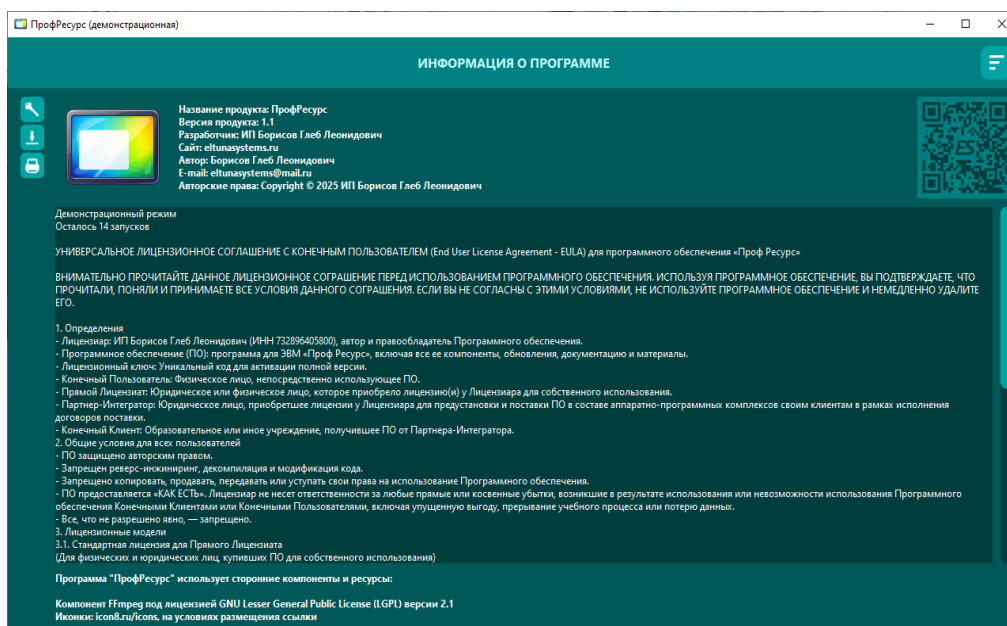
ПрофРесурс (демонстрационная)

ИНФОРМАЦИЯ О ПРОГРАММЕ

Название продукта: ПрофРесурс
Версия продукта: 1.1
Разработчик: ИП Борисов Глеб Леонидович
Сайт: eltunasystems.ru
Автор: Борисов Глеб Леонидович
E-mail: eltunasystems@mail.ru
Авторские права: Copyright © 2025 ИП Борисов Глеб Леонидович

Демонстрационный режим
Осталось 14 запусков

УНИВЕРСАЛЬНОЕ ЛИЦЕНЗИОННОЕ СОГЛАШЕНИЕ С КОНЕЧНЫМ ПОЛЬЗОВАТЕЛЕМ (End User License Agreement - EULA) для программного обеспечения «Проф Ресурс»

ВНИМАТЕЛЬНО ПРОЧИТАЙТЕ ДАННОЕ ЛИЦЕНЗИОННОЕ СОГРАШЕНИЕ ПЕРЕД ИСПОЛЬЗОВАНИЕМ ПРОГРАММНОГО ОБЕСПЕЧЕНИЯ. ИСПОЛЬЗУЯ ПРОГРАММНОЕ ОБЕСПЕЧЕНИЕ, ВЫ ПОДТВЕРЖДАЕТЕ, ЧТО ПРОЧИТАЛИ, ПОНЯЛИ И ПРИНИМАЕТЕ ВСЕ УСЛОВИЯ ДАННОГО СОГРАШЕНИЯ. ЕСЛИ ВЫ НЕ СОГЛАСНЫ С ЭТИМИ УСЛОВИЯМИ, НЕ ИСПОЛЬЗУЙТЕ ПРОГРАММНОЕ ОБЕСПЕЧЕНИЕ И НЕМЕДЛЕННО УДАЛИТЕ ЕГО.

1. Определения
- Лицензиар: ИП Борисов Глеб Леонидович (ИНН 732896405800), автор и правообладатель Программного обеспечения.
- Программное обеспечение (ПО): программа для ЭВМ «Проф Ресурс», включая все ее компоненты, обновления, документацию и материалы.
- Лицензионный ключ: Уникальный код для активации полной версии.
- Конечный Пользователь: Физическое лицо, непосредственно использующее ПО.
- Прямой Лицензиат: Юридическое или физическое лицо, которое приобрело лицензию(и) у Лицензиара для собственного использования.
- Партнер-Интегратор: Юридическое лицо, приобретшее лицензии у Лицензиара для предустановки и поставки ПО в составе аппаратно-программных комплексов своим клиентам в рамках исполнения договоров поставки.
- Конечный Клиент: Образовательное или иное учреждение, получившее ПО от Партнера-Интегратора.
2. Общие условия для всех пользователей
- ПО защищено авторским правом.
- Запрещен реверс-инжиниринг, декомпиляция и модификация кода.
- Запрещено копировать, продавать, передавать или уступать свои права на использование Программного обеспечения.
- ПО предоставляется «КАК ЕСТЬ». Лицензиар не несет ответственности за любые прямые или косвенные убытки, возникшие в результате использования или невозможности использования Программного обеспечения Конечными Клиентами или Конечными Пользователями, включая упущенную выгоду, прерывание учебного процесса или потерю данных.
- Все, что не разрешено явно, — запрещено.
3. Лицензионные модели
3.1. Стандартная лицензия для Прямого Лицензиата
(Для физических и юридических лиц, купивших ПО для собственного использования)

Программа "ПрофРесурс" использует сторонние компоненты и ресурсы:

Компонент FFmpeg под лицензией GNU Lesser General Public License (LGPL) версии 2.1
Иконки: icon8.ru/icons, на условиях размещения ссылки